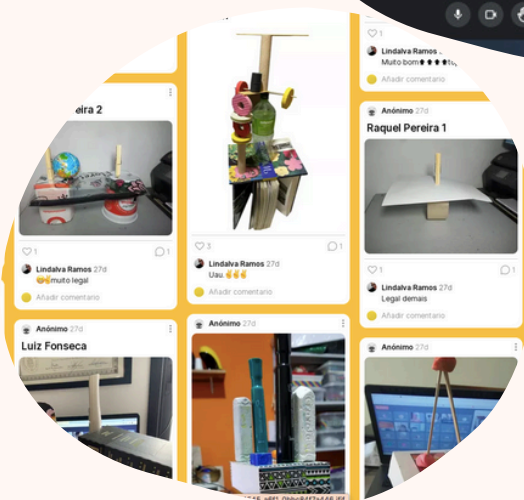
♡ 1

Lindalva Ramos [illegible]

Muito bom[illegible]

Añadir comentario

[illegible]eira 2

♡ 1

💬 1

Lindalva Ramos 27d

😂muito legal

Añadir comentario

♡ 3

💬 1

Lindalva Ramos 27d

Uau.✌️✌️

Añadir comentario

Anónimo 27d

Raquel Pereira 1

♡ 1

💬 1

Lindalva Ramos 27d

Legal demais

Añadir comentario

Anónimo 27d

Luiz Fonseca

Anónimo 27d

Anónimo 27d